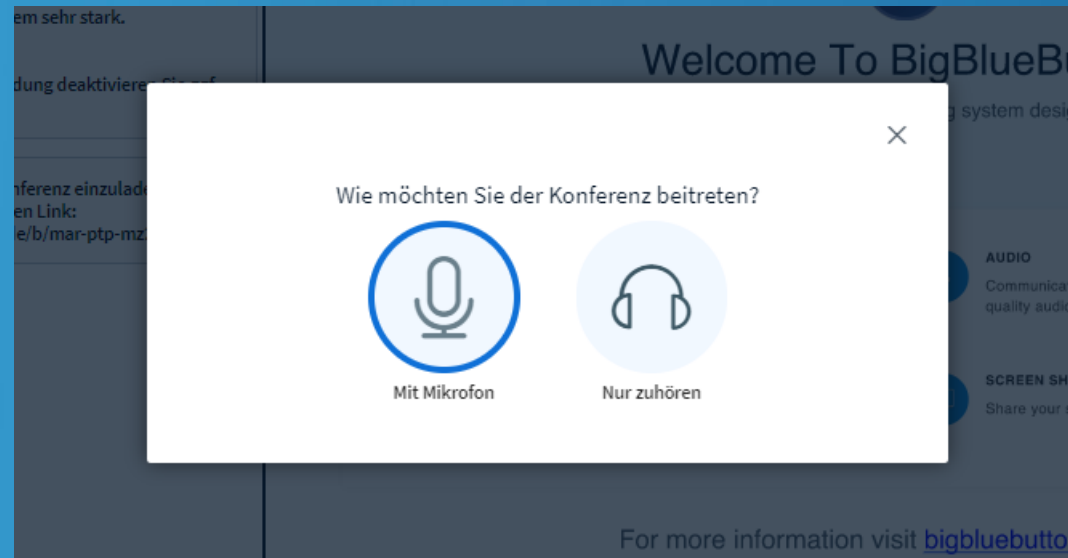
em sehr stark.

dung deaktivieren Sie ggf.

nferenz einzulade
en Link:
/e/b/mar-ptp-mz

Welcome To BigBlueBu

g system desi

Wie möchten Sie der Konferenz beitreten?

Mit Mikrofon

Nur zuhören

AUDIO
Communica
quality audi

SCREEN SH
Share your

For more information visit bigbluebutto